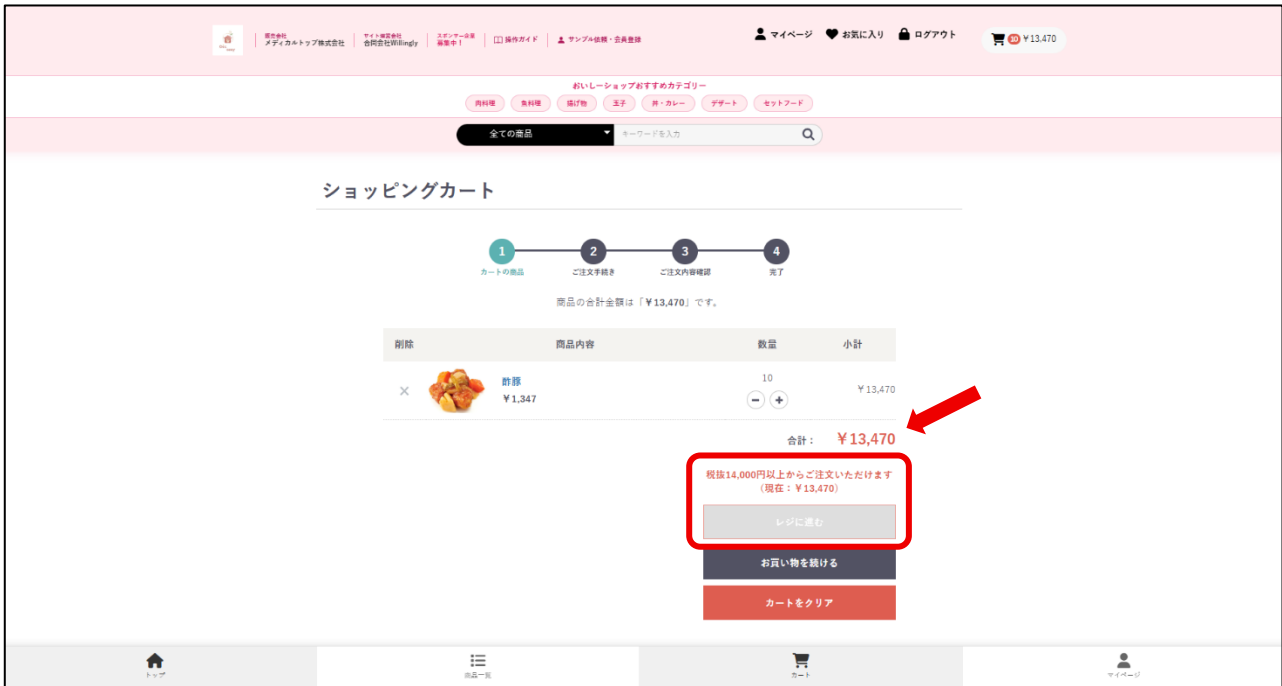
販売会社
メディカルトップ株式会社

サイト運営会社
合同会社Willingly

スポンサー企業
募集中！

操作ガイド

サンプル依頼・会員登録

マイページ　お気に入り　ログアウト

10 ￥13,470

おいしーショップおすすめカテゴリー

肉料理　魚料理　揚げ物　玉子　丼・カレー　デザート　セットフード

全ての商品　キーワードを入力

ショッピングカート

1 カートの商品　2 ご注文手続き　3 ご注文内容確認　4 完了

商品の合計金額は「￥13,470」です。

| 削除 | 商品内容 | 数量 | 小計 |
|---|---|---|---|
| × | 酢豚 ￥1,347 | 10 | ￥13,470 |

合計：　￥13,470

税抜14,000円以上からご注文いただけます
（現在：￥13,470）

レジに進む

お買い物を続ける

カートをクリア

トップ　商品一覧　カート　マイページ